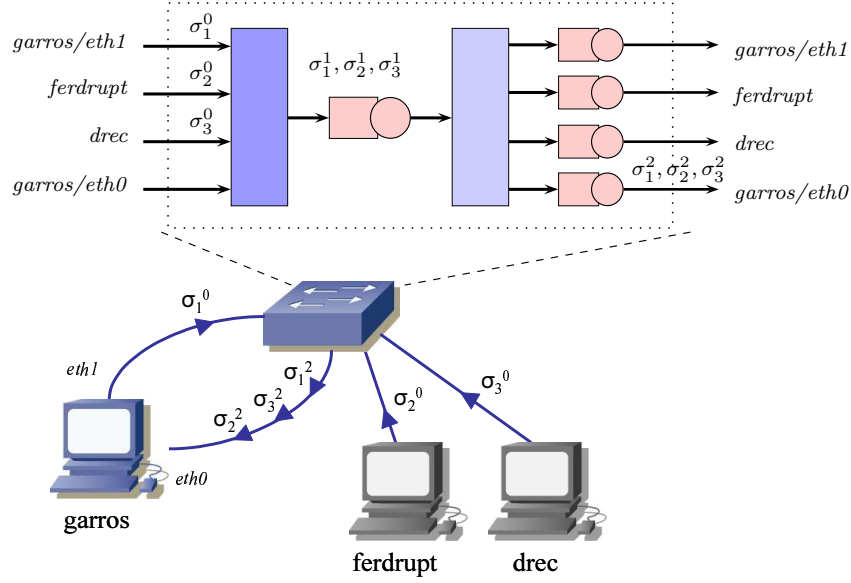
garros/eth1 $\sigma_1^0$
ferdrupt $\sigma_2^0$
drec $\sigma_3^0$
garros/eth0

$\sigma_1^1, \sigma_2^1, \sigma_3^1$

garros/eth1
ferdrupt
drec
$\sigma_1^2, \sigma_2^2, \sigma_3^2$
garros/eth0

$\sigma_1^0$
eth1
$\sigma_1^2$
$\sigma_3^2$
$\sigma_2^2$
$\sigma_2^0$
$\sigma_3^0$
eth0
garros
ferdrupt
drec